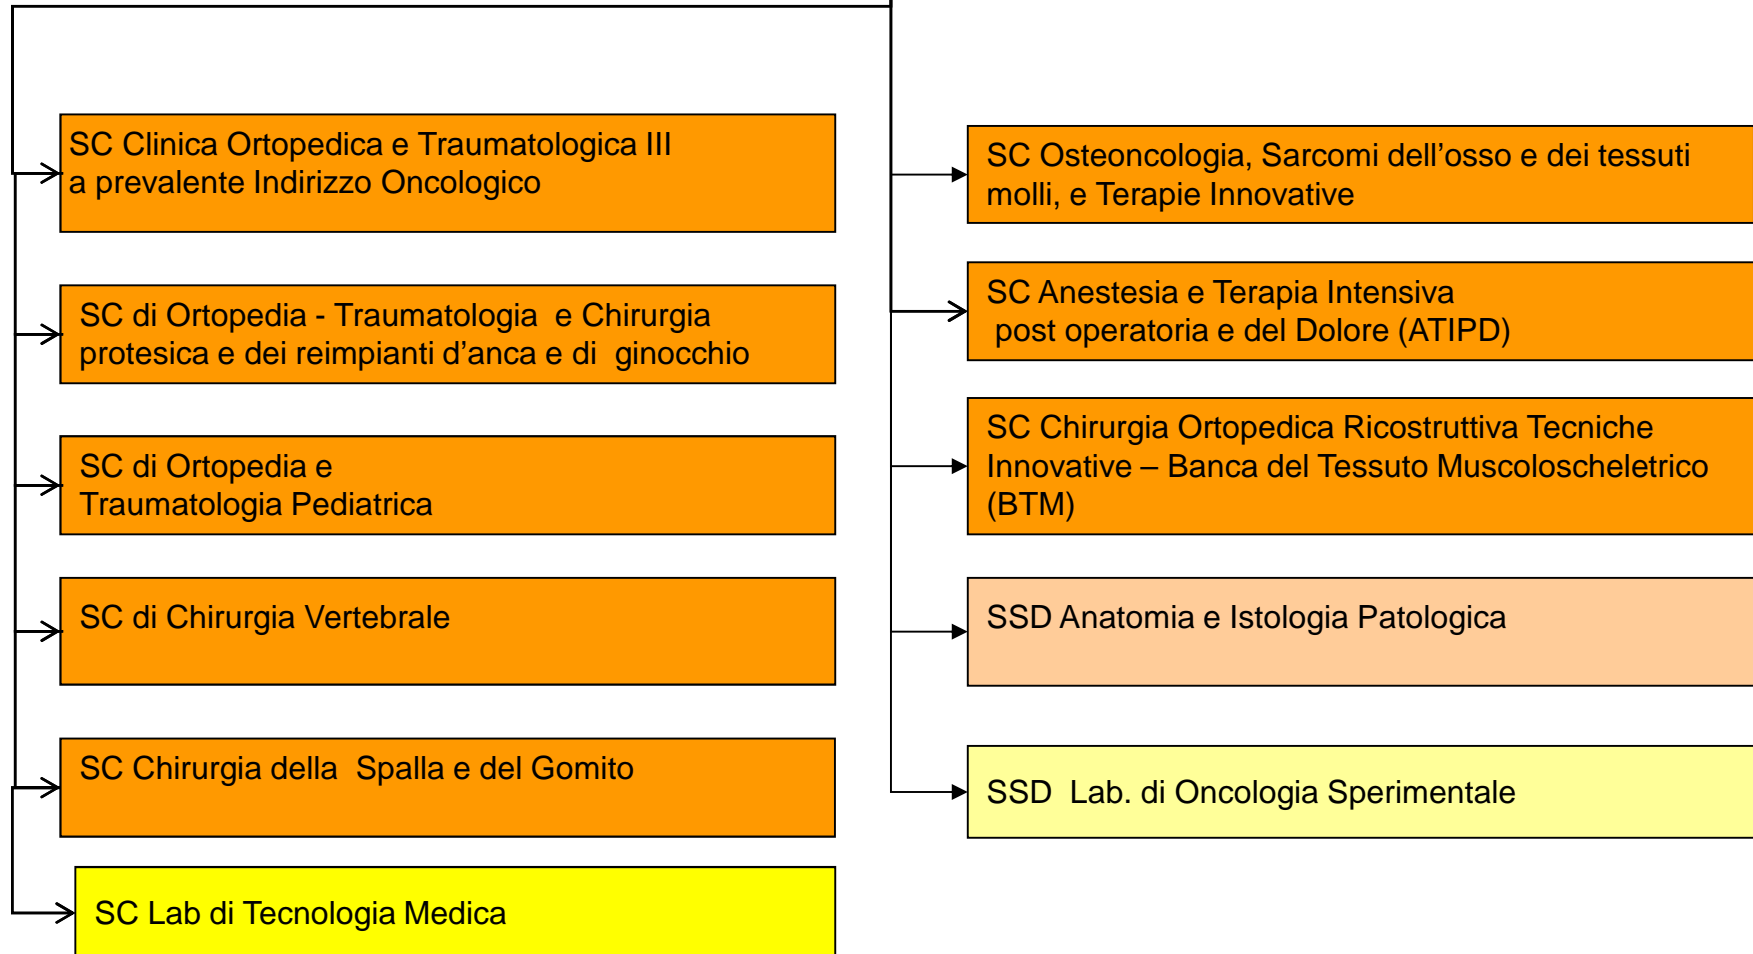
SC Clinica Ortopedica e Traumatologica III a prevalente Indirizzo Oncologico

SC di Ortopedia - Traumatologia e Chirurgia protesica e dei reimpianti d’anca e di ginocchio

SC di Ortopedia e Traumatologia Pediatrica

SC di Chirurgia Vertebrale

SC Chirurgia della Spalla e del Gomito

SC Lab di Tecnologia Medica

SC Osteoncologia, Sarcomi dell’osso e dei tessuti molli, e Terapie Innovative

SC Anestesia e Terapia Intensiva post operatoria e del Dolore (ATIPD)

SC Chirurgia Ortopedica Ricostruttiva Tecniche Innovative – Banca del Tessuto Muscoloscheletrico (BTM)

SSD Anatomia e Istologia Patologica

SSD Lab. di Oncologia Sperimentale